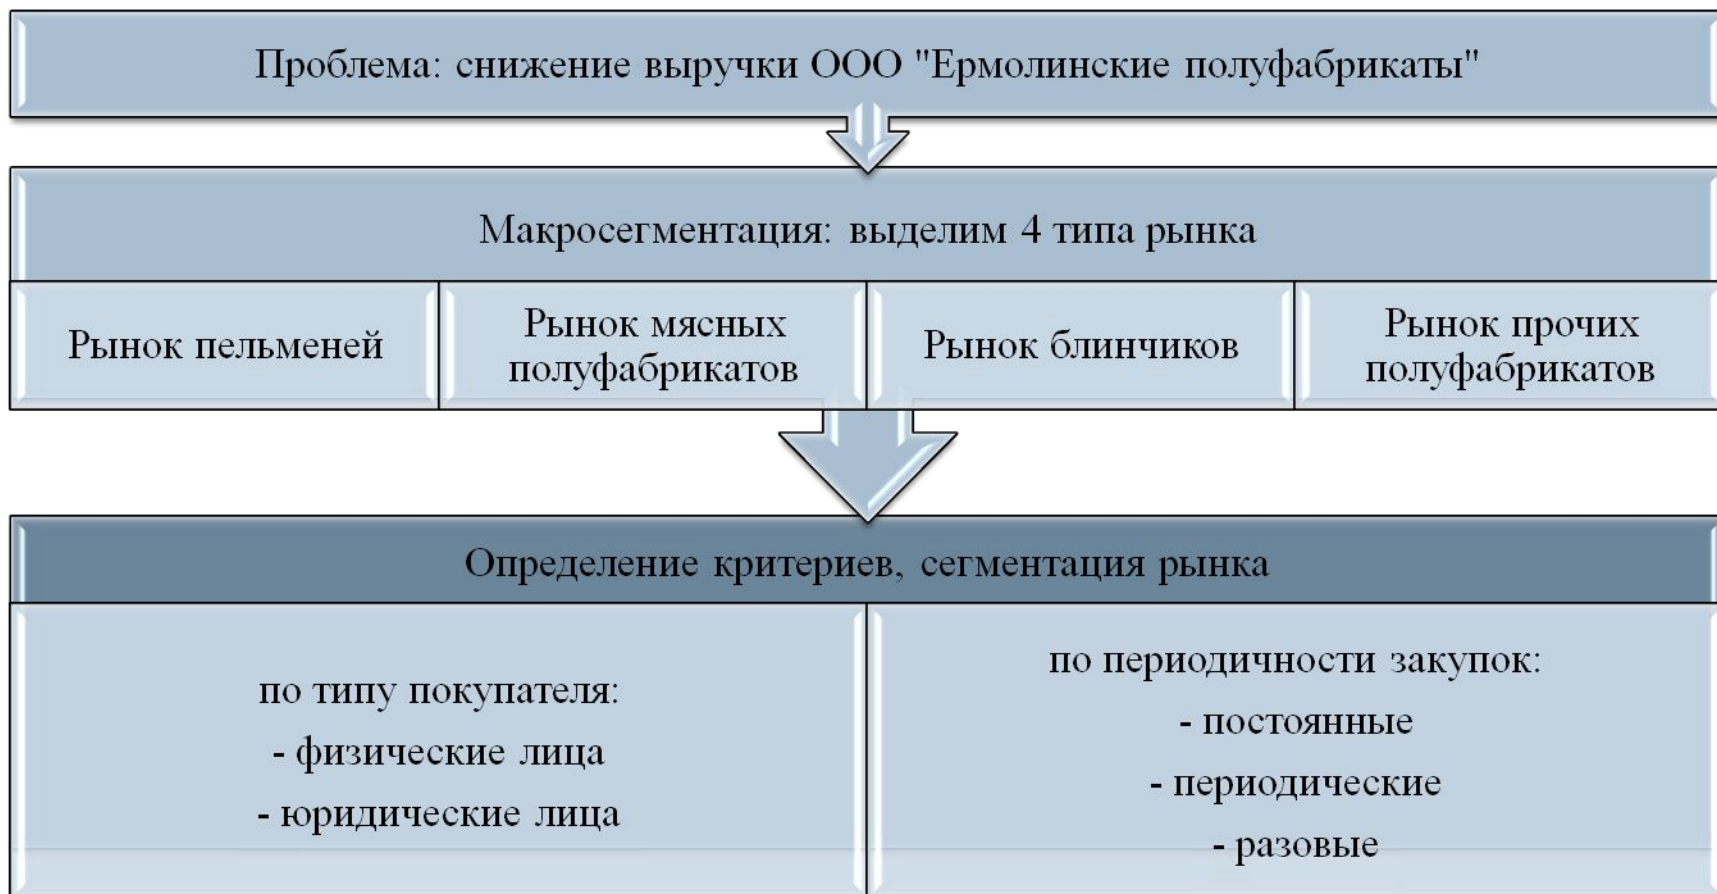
Проблема: снижение выручки ООО "Ермолинские полуфабрикаты"

Макросегментация: выделим 4 типа рынка

Рынок пельменей

Рынок мясных полуфабрикатов

Рынок блинчиков

Рынок прочих полуфабрикатов

Определение критериев, сегментация рынка

по типу покупателя:
- физические лица
- юридические лица

по периодичности закупок:
- постоянные
- периодические
- разовые